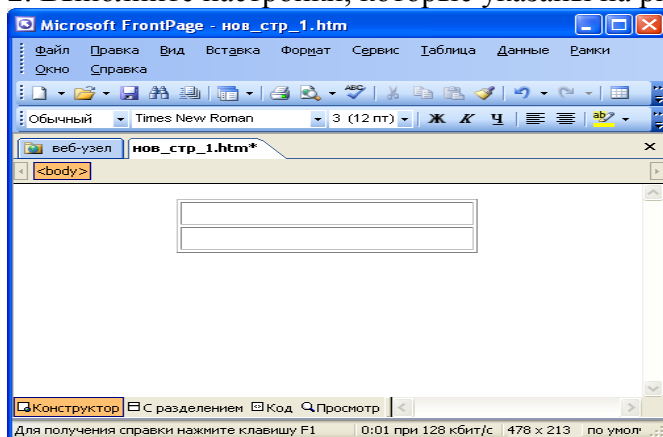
2. Выполните настройки, которые указаны на р

Microsoft FrontPage - нов_стр_1.htm

Файл Правка Вид Вставка Формат Сервис Таблица Данные Рамки Окно Справка

Обычный Times New Roman 3 (12 пт) Ж К Ч

веб-узел нов_стр_1.htm*

<body>

Конструктор С разделением Код Просмотр

Для получения справки нажмите клавишу F1 0:01 при 128 кбит/с 478 x 213 по умол